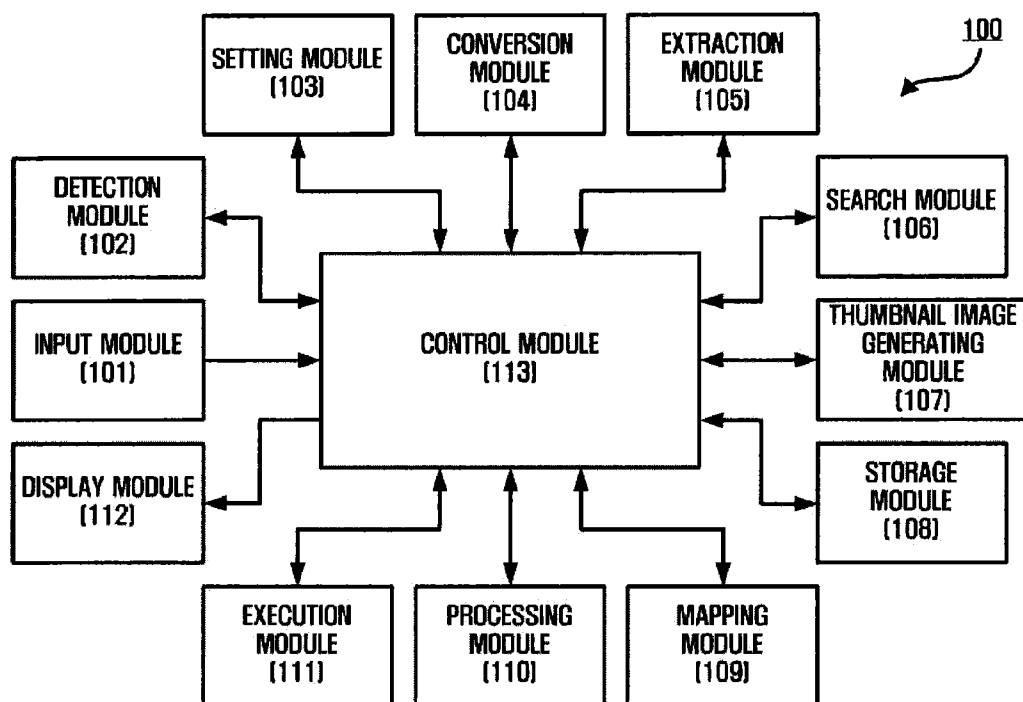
100

SETTING MODULE (103)

CONVERSION MODULE (104)

EXTRACTION MODULE (105)

DETECTION MODULE (102)

SEARCH MODULE (106)

INPUT MODULE (101)

CONTROL MODULE (113)

THUMBNAIL IMAGE GENERATING MODULE (107)

DISPLAY MODULE (112)

STORAGE MODULE (108)

EXECUTION MODULE (111)

PROCESSING MODULE (110)

MAPPING MODULE (109)